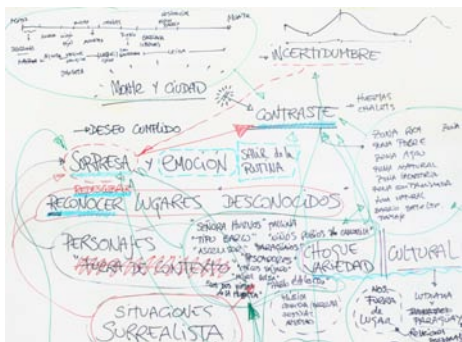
INCERTIDUMBRE

MONTE Y CIUDAD

CONTRASTE

HUERTAS CHALETS

DESEO CUMPLIDO

SORPRESA Y EMOCIÓN

SALIR de la RUTINA

RECONOCER LUGARES DESCONOCIDOS

PERSONAJES

"FUERA DE CONTEXTO"

CHOQUE VARIEDAD

CULTURAL

SITUACIONES SURREALISTA

"TIPO BARCO"

FUERA DE LUGAR

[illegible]